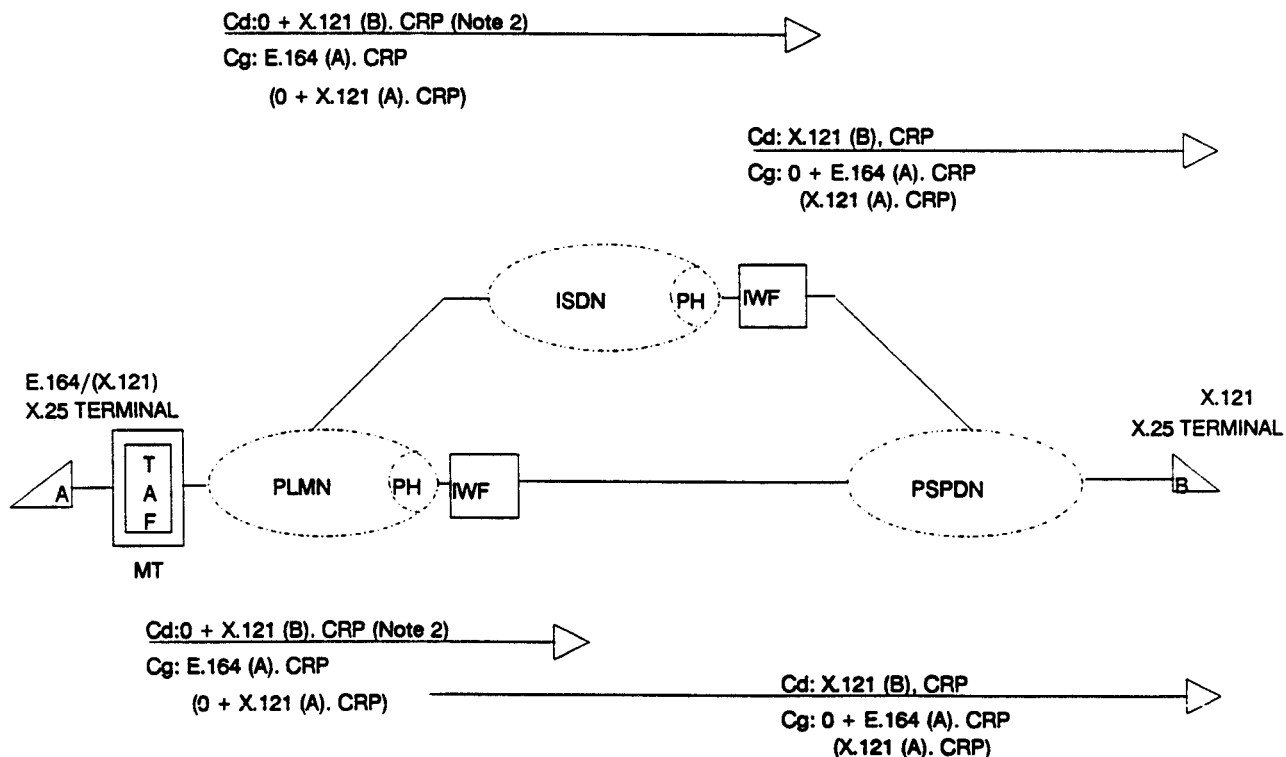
Cd:0 + X.121 (B). CRP (Note 2)
Cg: E.164 (A). CRP
(0 + X.121 (A). CRP)

Cd: X.121 (B), CRP
Cg: 0 + E.164 (A). CRP
(X.121 (A). CRP)

ISDN
PH
IWF

E.164/(X.121)
X.25 TERMINAL

X.121
X.25 TERMINAL

A
T
A
F
MT
PLMN
PH
IWF
PSPDN
B

Cd:0 + X.121 (B). CRP (Note 2)
Cg: E.164 (A). CRP
(0 + X.121 (A). CRP)

Cd: X.121 (B), CRP
Cg: 0 + E.164 (A). CRP
(X.121 (A). CRP)